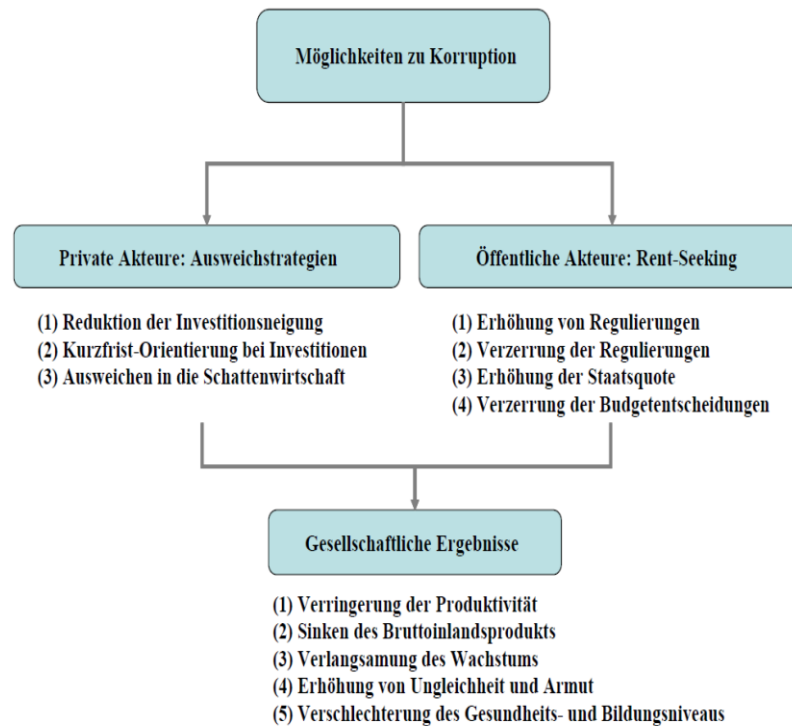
Möglichkeiten zu Korruption

Private Akteure: Ausweichstrategien

(1) Reduktion der Investitionsneigung
(2) Kurzfrist-Orientierung bei Investitionen
(3) Ausweichen in die Schattenwirtschaft

Öffentliche Akteure: Rent-Seeking

(1) Erhöhung von Regulierungen
(2) Verzerrung der Regulierungen
(3) Erhöhung der Staatsquote
(4) Verzerrung der Budgetentscheidungen

Gesellschaftliche Ergebnisse

(1) Verringerung der Produktivität
(2) Sinken des Bruttoinlandsprodukts
(3) Verlangsamung des Wachstums
(4) Erhöhung von Ungleichheit und Armut
(5) Verschlechterung des Gesundheits- und Bildungsniveaus